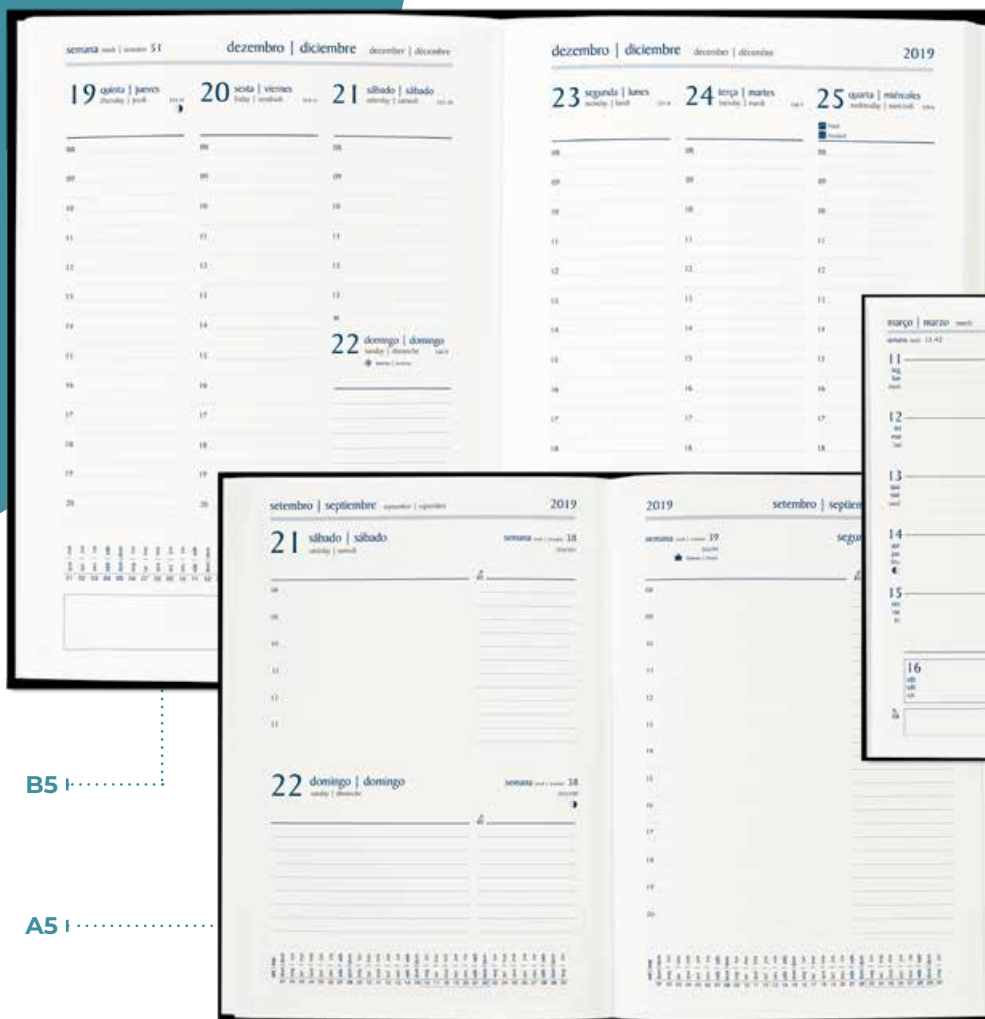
semana week | semaine 51

dezembro | diciembre december | décembre

19 quinta | jueves thursday | jeudi

20 sexta | viernes friday | vendredi

21 sábado | sábado saturday | samedi

08
09
10
11
12
13
14
15
16
17
18
19
20

22 domingo | domingo sunday | dimanche

dezembro | diciembre december | décembre

2019

23 segunda | lunes monday | lundi

24 terça | martes tuesday | mardi

25 quarta | miércoles wednesday | mercredi

08
09
10
11
12
13
14
15
16
17
18

março | marzo march

semana week 11-12

11
12
13
14
15
16

setembro | septiembre september | septembre

2019

21 sábado | sábado saturday | samedi

semana week | semaine 38

08
09
10
11
12
13

22 domingo | domingo sunday | dimanche

semana week | semaine 38

2019

setembro | septiembre

semana week | semaine 39

08
09
10
11
12
13
14
15
16
17
18
19
20

B5

A5